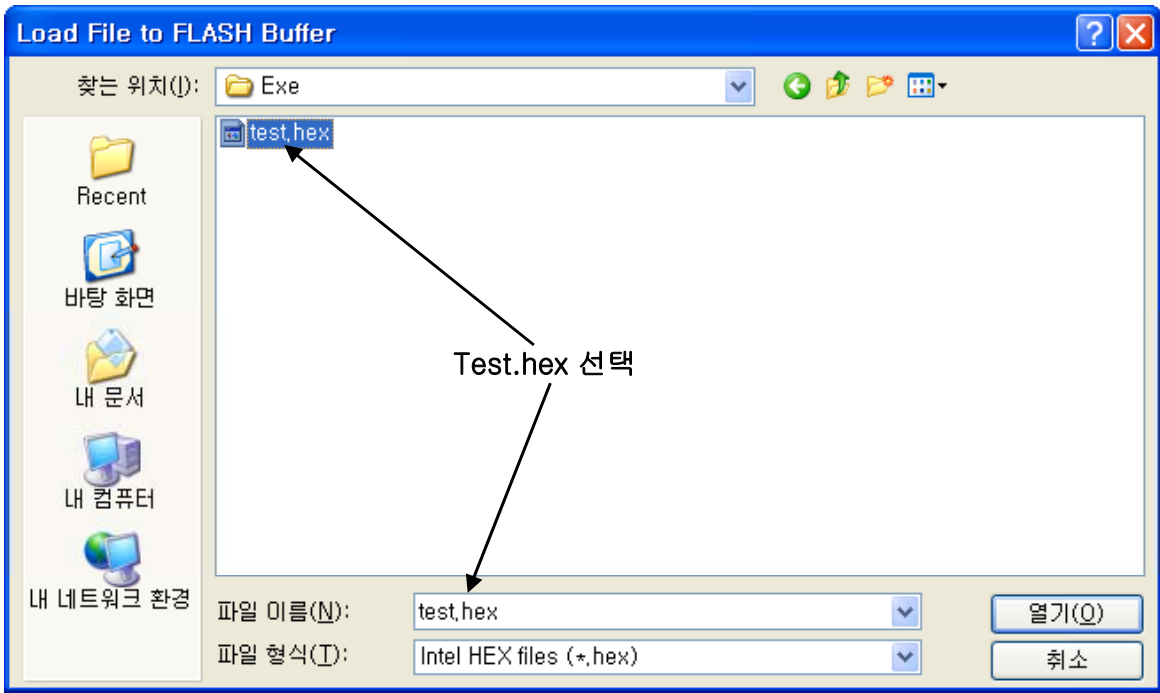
Load File to FLASH Buffer

찾는 위치(I): Exe

test,hex

Recent

바탕 화면

내 문서

내 컴퓨터

내 네트워크 환경

Test.hex 선택

파일 이름(N): test,hex

파일 형식(T): Intel HEX files (*,hex)

열기(O)

취소